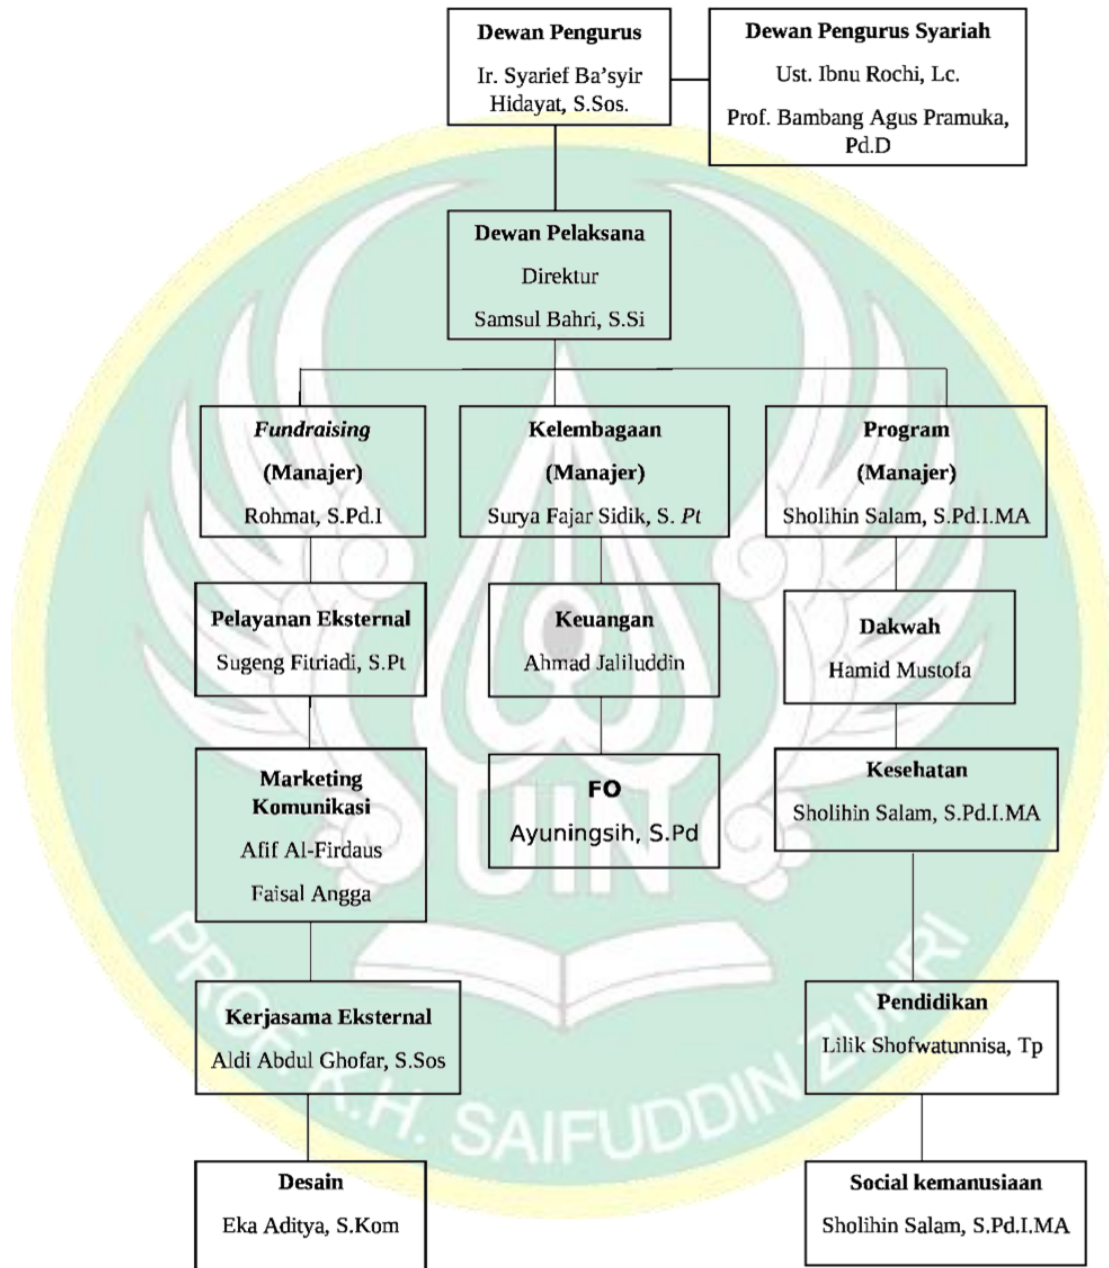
**Dewan Pengurus**
Ir. Syarief Ba'syir Hidayat, S.Sos.

**Dewan Pengurus Syariah**
Ust. Ibnu Rochi, Lc.
Prof. Bambang Agus Pramuka, Pd.D

**Dewan Pelaksana**
Direktur
Samsul Bahri, S.Si

***Fundraising***
**(Manajer)**
Rohmat, S.Pd.I

**Kelembagaan**
**(Manajer)**
Surya Fajar Sidik, S. *Pt*

**Program**
**(Manajer)**
Sholihin Salam, S.Pd.I.MA

**Pelayanan Eksternal**
Sugeng Fitriadi, S.Pt

**Keuangan**
Ahmad Jaliluddin

**Dakwah**
Hamid Mustofa

**Marketing Komunikasi**
Afif Al-Firdaus
Faisal Angga

**FO**
Ayuningsih, S.Pd

**Kesehatan**
Sholihin Salam, S.Pd.I.MA

**Kerjasama Eksternal**
Aldi Abdul Ghofar, S.Sos

**Pendidikan**
Lilik Shofwatunnisa, Tp

**Desain**
Eka Aditya, S.Kom

**Social kemanusiaan**
Sholihin Salam, S.Pd.I.MA

PROF. K.H. SAIFUDDIN ZUHRI